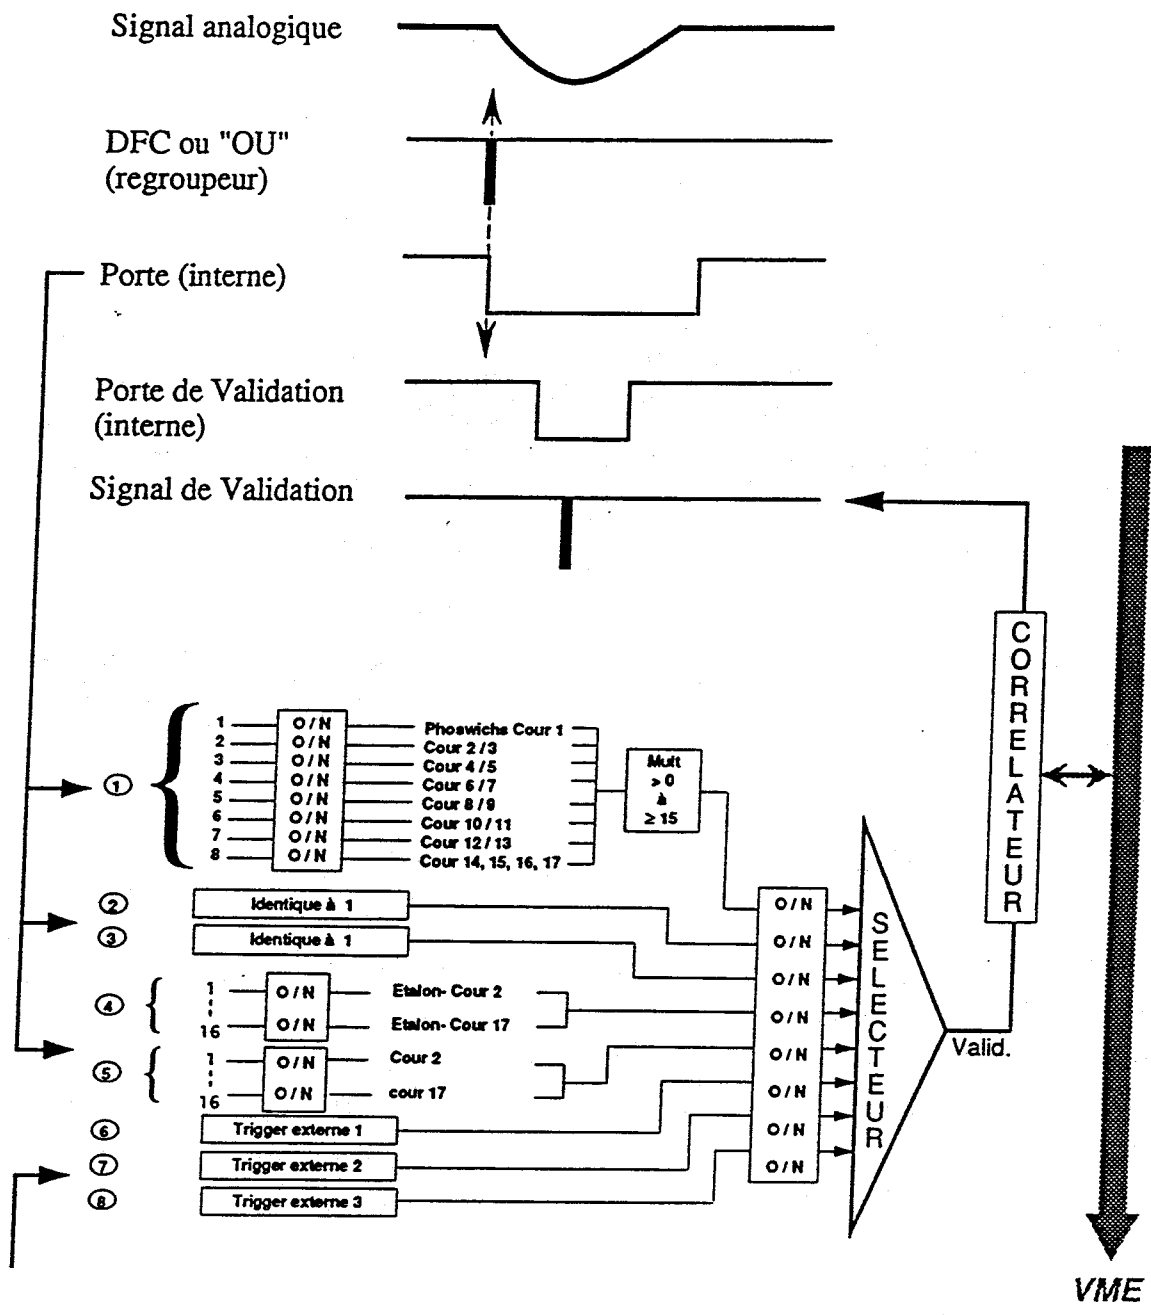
Signal analogique

DFC ou "OU" (regroupeur)

Porte (interne)

Porte de Validation (interne)

Signal de Validation

CORRELATEUR

①

1 O/N Phoswichs Cour 1
2 O/N Cour 2/3
3 O/N Cour 4/5
4 O/N Cour 6/7
5 O/N Cour 8/9
6 O/N Cour 10/11
7 O/N Cour 12/13
8 O/N Cour 14, 15, 16, 17

Mult > 0 à ≥ 15

② Identique à 1
③ Identique à 1

④ 1 O/N Etalon- Cour 2
16 O/N Etalon- Cour 17

⑤ 1 O/N Cour 2
16 O/N cour 17

⑥ Trigger externe 1
⑦ Trigger externe 2
⑧ Trigger externe 3

O/N
O/N
O/N
O/N
O/N
O/N
O/N
O/N

SELECTEUR

Valid.

VME